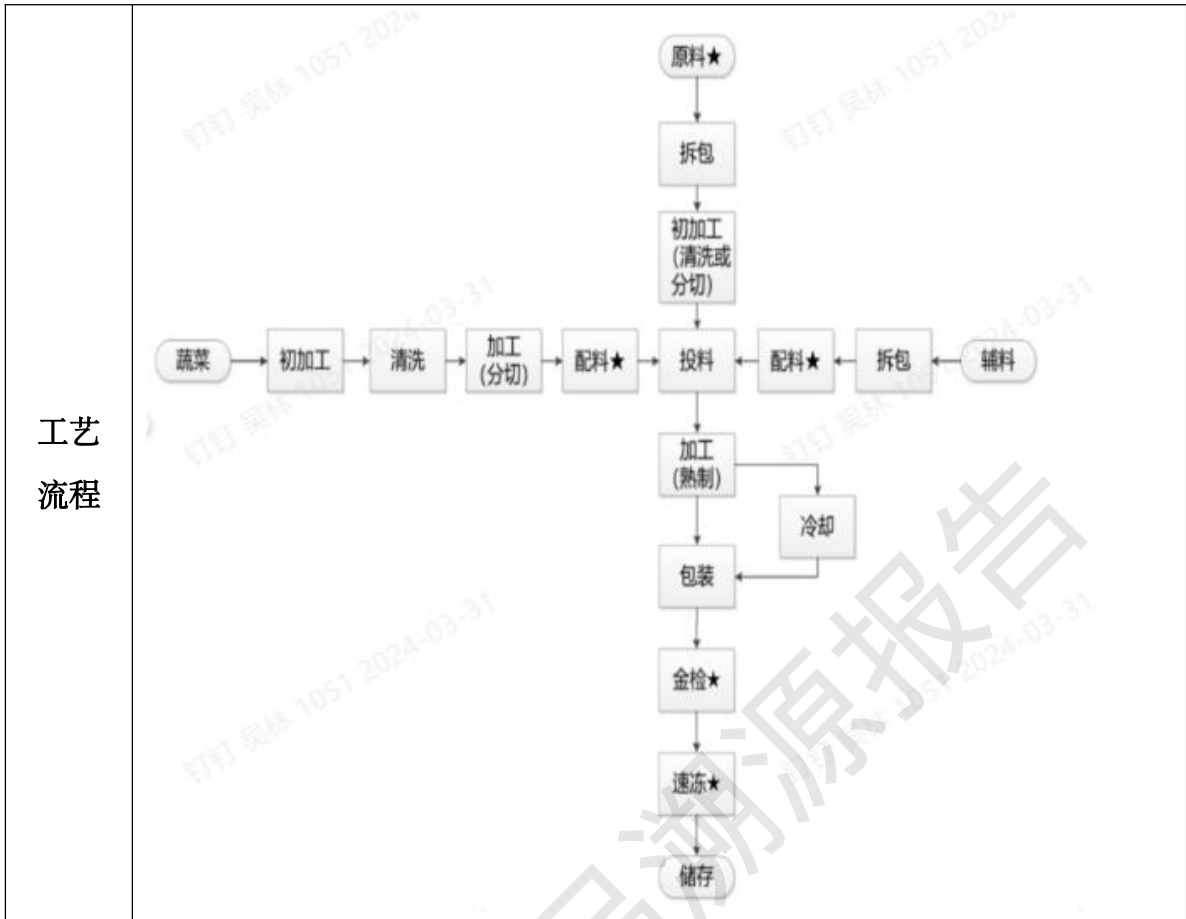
工艺流程

原料★
拆包
初加工(清洗或分切)
蔬菜
初加工
清洗
加工(分切)
配料★
投料
配料★
拆包
辅料
加工(熟制)
冷却
包装
金检★
速冻★
储存

钉钉 吴林 1051 2024-03-31
钉钉 吴林 1051 2024-03-31
钉钉 吴林 1051 2024-03-31
钉钉 吴林 1051 2024-03-31
钉钉 吴林 1051 2024-03-31
钉钉 吴林 1051 2024-03-31
钉钉 吴林 1051 2024-03-31

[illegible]溯源报告